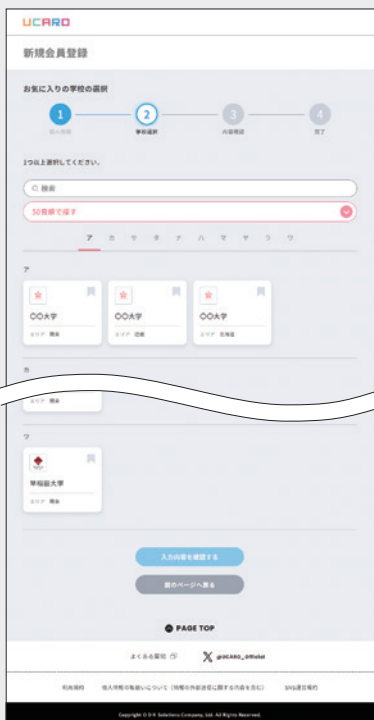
UCARD

新規会員登録

お気に入りの学校の選択

1 個人情報

2 学校選択

3 内容確認

4 完了

1つ以上選択してください。

検索

50音順で探す

ア カ サ タ ナ ハ マ ヤ ラ ワ

ア

〇〇大学
エリア 関東

〇〇大学
エリア 近畿

〇〇大学
エリア 北海道

カ

エリア 関東

ワ

早稲田大学
エリア 関東

入力内容を確認する

前のページへ戻る

PAGE TOP

よくある質問

@UCARD_Official

利用規約　個人情報の取扱いについて（特定の外部送信に関する内容を含む）　SNS運営規約

Copyright © D-K Solutions Company, Ltd. All Rights Reserved.